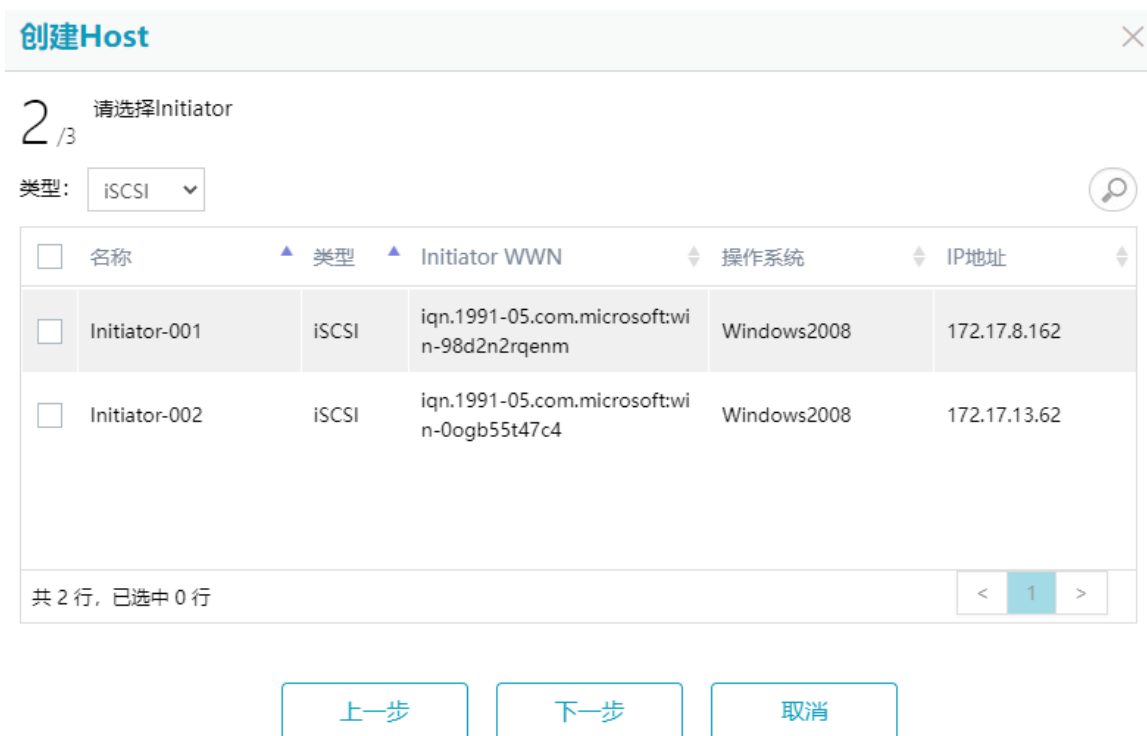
创建Host

2 /3 请选择Initiator

类型: iSCSI

| 名称 | 类型 | Initiator WWN | 操作系统 | IP地址 |
|---|---|---|---|---|
| Initiator-001 | iSCSI | iqn.1991-05.com.microsoft:win-98d2n2rqenm | Windows2008 | 172.17.8.162 |
| Initiator-002 | iSCSI | iqn.1991-05.com.microsoft:win-0ogb55t47c4 | Windows2008 | 172.17.13.62 |

共 2 行，已选中 0 行

< 1 >

上一步 下一步 取消